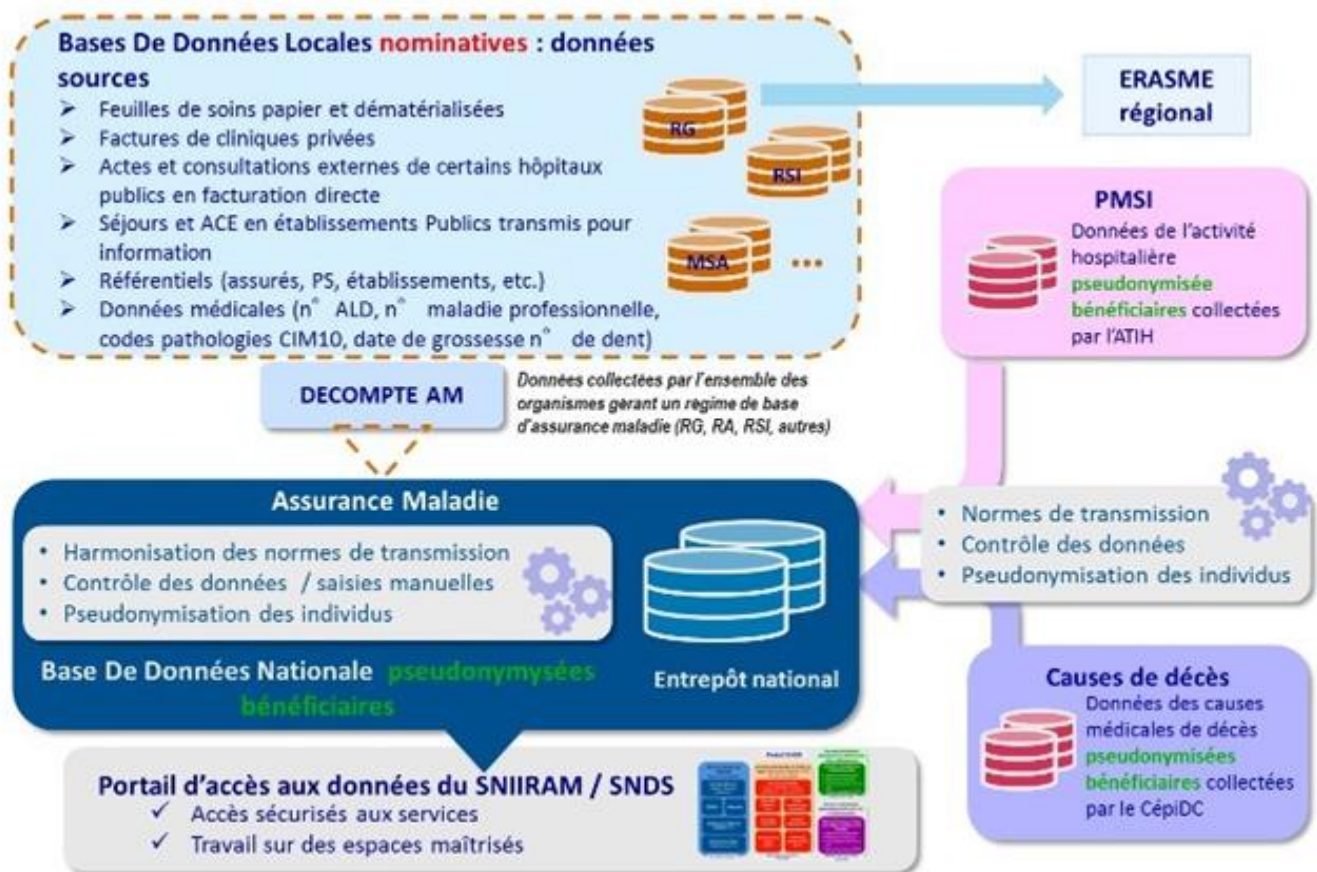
Bases De Données Locales nominatives : données sources

➢ Feuilles de soins papier et dématérialisées
➢ Factures de cliniques privées
➢ Actes et consultations externes de certains hôpitaux publics en facturation directe
➢ Séjours et ACE en établissements Publics transmis pour information
➢ Référentiels (assurés, PS, établissements, etc.)
➢ Données médicales (n° ALD, n° maladie professionnelle, codes pathologies CIM10, date de grossesse n° de dent)

RG

RSI

MSA

...

ERASME régional

PMSI
Données de l'activité hospitalière pseudonymisée bénéficiaires collectées par l'ATIH

DECOMPTE AM

Données collectées par l'ensemble des organismes gerant un régime de base d'assurance maladie (RG, RA, RSI, autres)

Assurance Maladie

• Harmonisation des normes de transmission
• Contrôle des données / saisies manuelles
• Pseudonymisation des individus

Base De Données Nationale pseudonymysées bénéficiaires

Entrepôt national

• Normes de transmission
• Contrôle des données
• Pseudonymisation des individus

Causes de décès
Données des causes médicales de décès pseudonymisées bénéficiaires collectées par le CépiDC

Portail d'accès aux données du SNIIRAM / SNDS
✓ Accès sécurisés aux services
✓ Travail sur des espaces maîtrisés